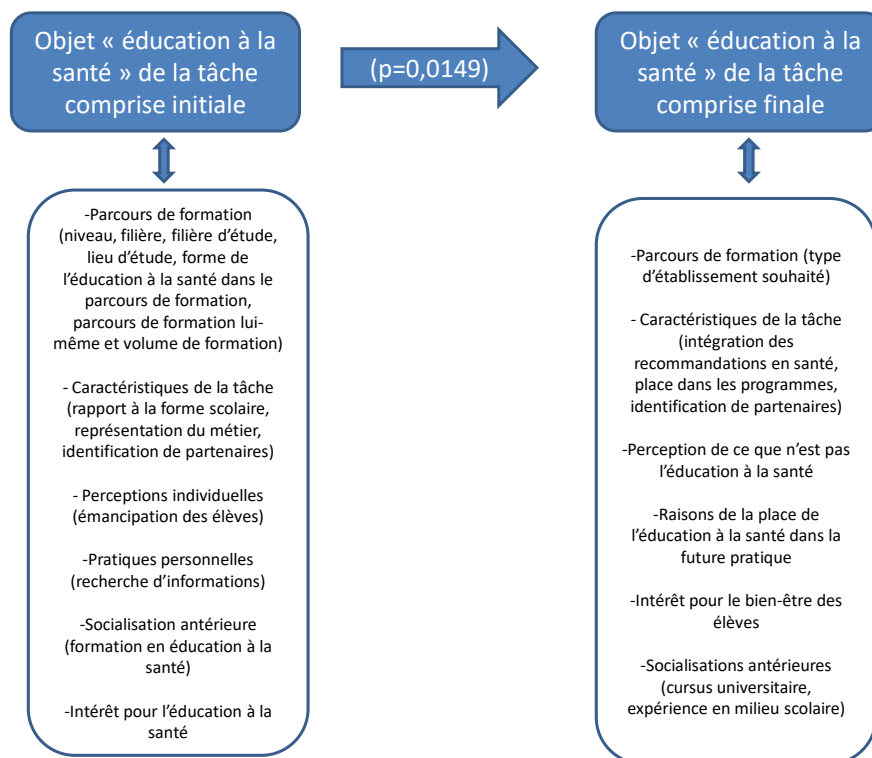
Objet « éducation à la santé » de la tâche comprise initiale

(p=0,0149)

Objet « éducation à la santé » de la tâche comprise finale

-Parcours de formation (niveau, filière, filière d'étude, lieu d'étude, forme de l'éducation à la santé dans le parcours de formation, parcours de formation lui-même et volume de formation)

- Caractéristiques de la tâche (rapport à la forme scolaire, représentation du métier, identification de partenaires)

- Perceptions individuelles (émancipation des élèves)

-Pratiques personnelles (recherche d'informations)

-Socialisation antérieure (formation en éducation à la santé)

-Intérêt pour l'éducation à la santé

-Parcours de formation (type d'établissement souhaité)

- Caractéristiques de la tâche (intégration des recommandations en santé, place dans les programmes, identification de partenaires)

-Perception de ce que n'est pas l'éducation à la santé

-Raisons de la place de l'éducation à la santé dans la future pratique

-Intérêt pour le bien-être des élèves

-Socialisations antérieures (cursus universitaire, expérience en milieu scolaire)